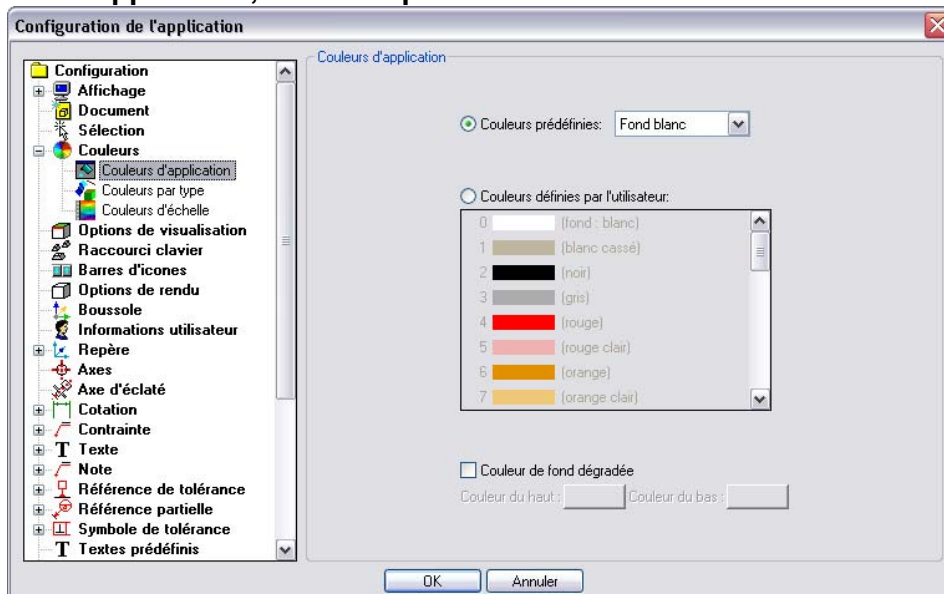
Configuration de l'application

Configuration
Affichage
Document
Sélection
Couleurs
Couleurs d'application
Couleurs par type
Couleurs d'échelle
Options de visualisation
Raccourci clavier
Barres d'icones
Options de rendu
Boussole
Informations utilisateur
Repère
Axes
Axe d'éclaté
Cotation
Contrainte
Texte
Note
Référence de tolérance
Référence partielle
Symbole de tolérance
Textes prédéfinis

Couleurs d'application

Couleurs prédéfinies: Fond blanc

Couleurs définies par l'utilisateur:
0 (fond : blanc)
1 (blanc cassé)
2 (noir)
3 (gris)
4 (rouge)
5 (rouge clair)
6 (orange)
7 (orange clair)

Couleur de fond dégradée
Couleur du haut : Couleur du bas :

OK Annuler